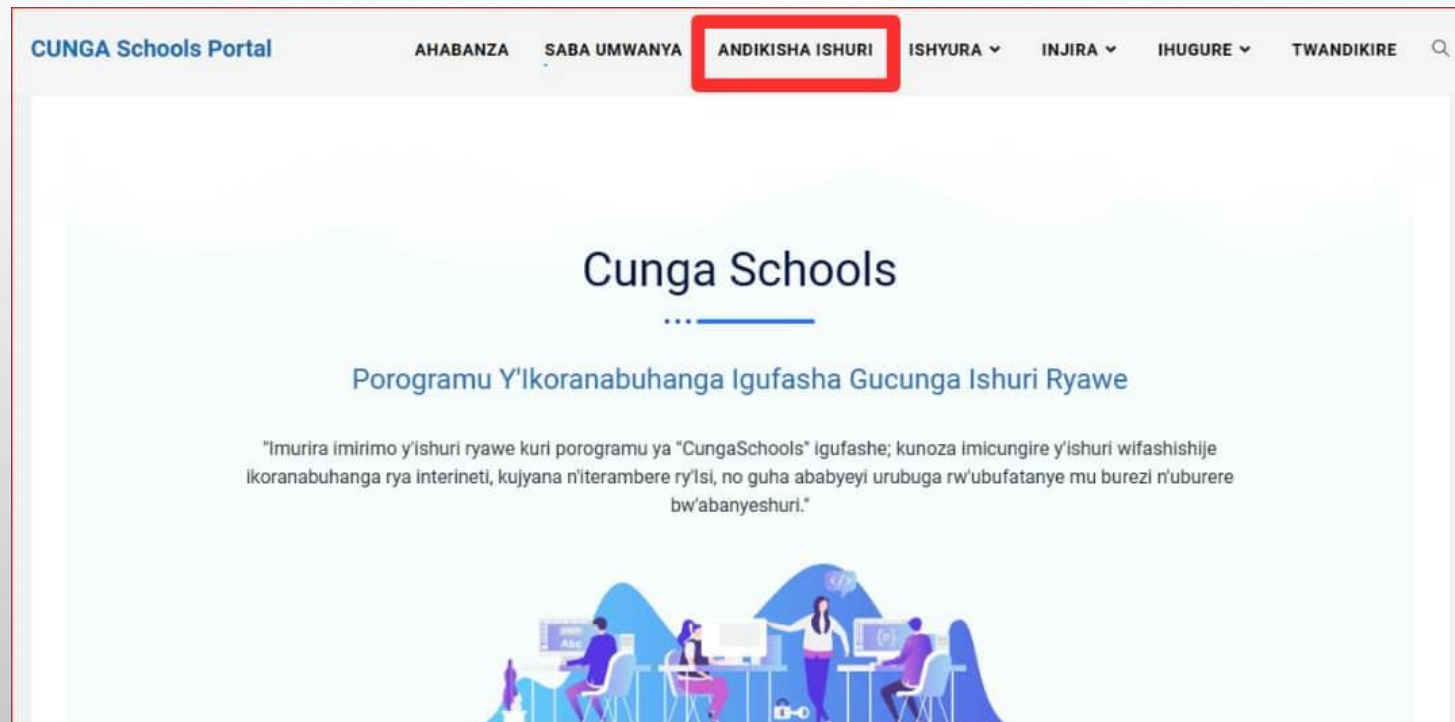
CUNGA Schools Portal

AHABANZA SABA UMWANYA ANDIKISHA ISHURI ISHYURA INJIRA IHUGURE TWANDIKIRE

Cunga Schools

Porogramu Y'Ikoranabuhanga Igufasha Gucunga Ishuri Ryawe

"Imurira imirimo y'ishuri ryawe kuri porogramu ya "CungaSchools" igufashe; kunoza imicungire y'ishuri wifashishije ikoranabuhanga rya interineti, kujyana n'iterambere ry'Isi, no guha ababyeyi urubuga rw'ubufatanye mu burezi n'uburere bw'abanyeshuri."

Abc